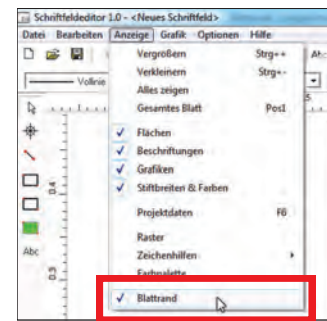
Schriftfeldeditor 1.0 - <Neues Schriftfeld>
Datei Bearbeiten Anzeige Grafik Optionen Hilfe

Vollinie

Vergrößern Strg++
Verkleinern Strg+-
Alles zeigen
Gesamtes Blatt Pos1
✓ Flächen
✓ Beschriftungen
✓ Grafiken
✓ Stiftbreiten & Farben
Projektdaten F6
Raster
Zeichenhilfen
Farbpalette
✓ Blattrand

Abc
0.4
0.3